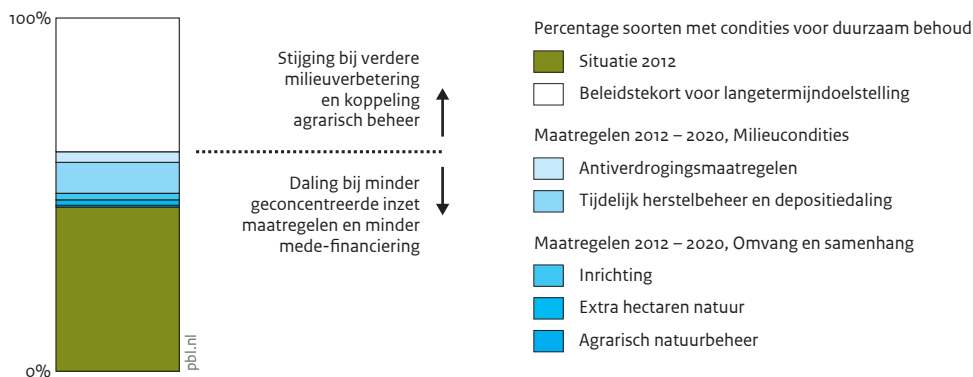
100%

0%

pbl.nl

Stijging bij verdere milieuverbetering en koppeling agrarisch beheer

Daling bij minder geconcentreerde inzet maatregelen en minder mede-financiering

Percentage soorten met condities voor duurzaam behoud

Situatie 2012

Beleidstekort voor langetermijndoelstelling

Maatregelen 2012 – 2020, Milieucondities

Antiverdrogingsmaatregelen

Tijdelijk herstelbeheer en depositiedaling

Maatregelen 2012 – 2020, Omvang en samenhang

Inrichting

Extra hectaren natuur

Agrarisch natuurbeheer